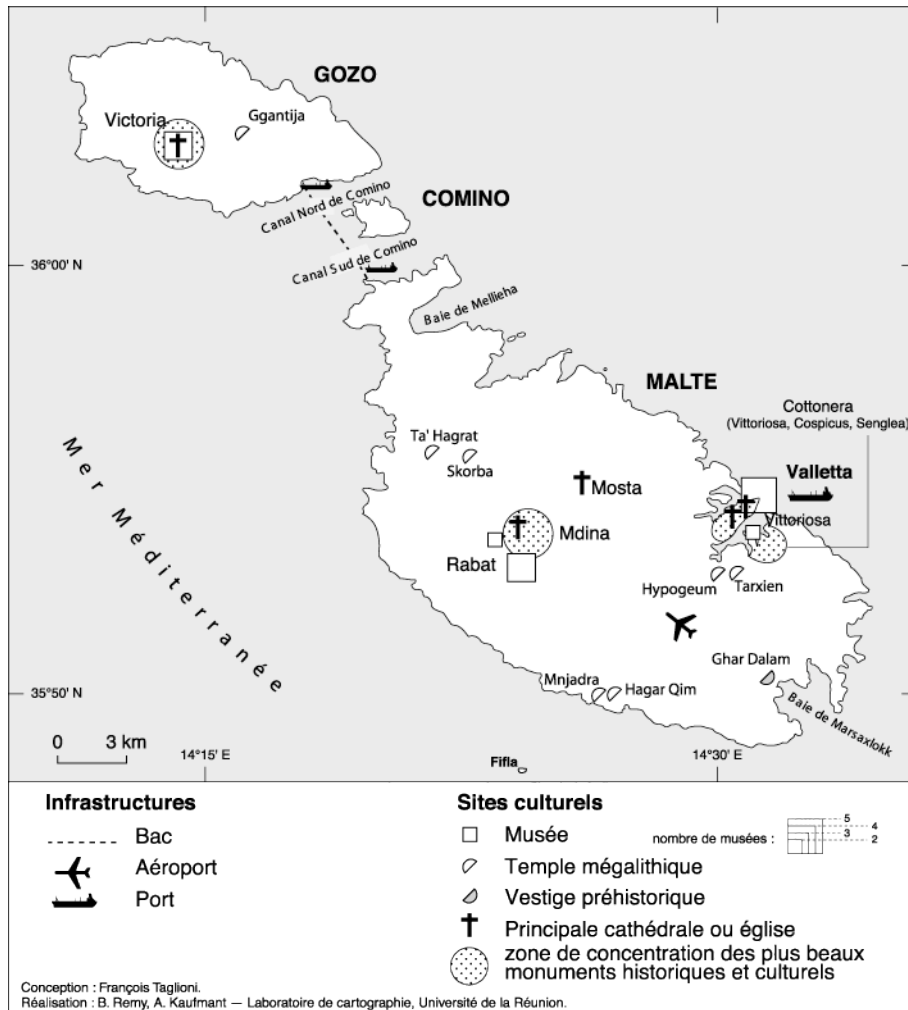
GOZO

Victoria

Ggantija

COMINO

Canal Nord de Comino

Canal Sud de Comino

36°00' N

Baie de Mellieha

MALTE

Cottonera
(Vittoriosa, Cospicus, Senglea)

Valletta

Mer Méditerranée

Ta' Hagrat

Skorba

Mosta

Mdina

Rabat

Vittoriosa

Hypogeum

Tarxien

Ghar Dalam

Mnjadra

Hagar Qim

35°50' N

0 3 km

14°15' E

14°30' E

Baie de Marsaxlokk

Fifla

Infrastructures

Bac

Aéroport

Port

Sites culturels

Musée

nombre de musées : 5 4 3 2

Temple mégalithique

Vestige préhistorique

Principale cathédrale ou église

zone de concentration des plus beaux monuments historiques et culturels

Conception : François Taglioni.
Réalisation : B. Remy, A. Kaufmant — Laboratoire de cartographie, Université de la Réunion.